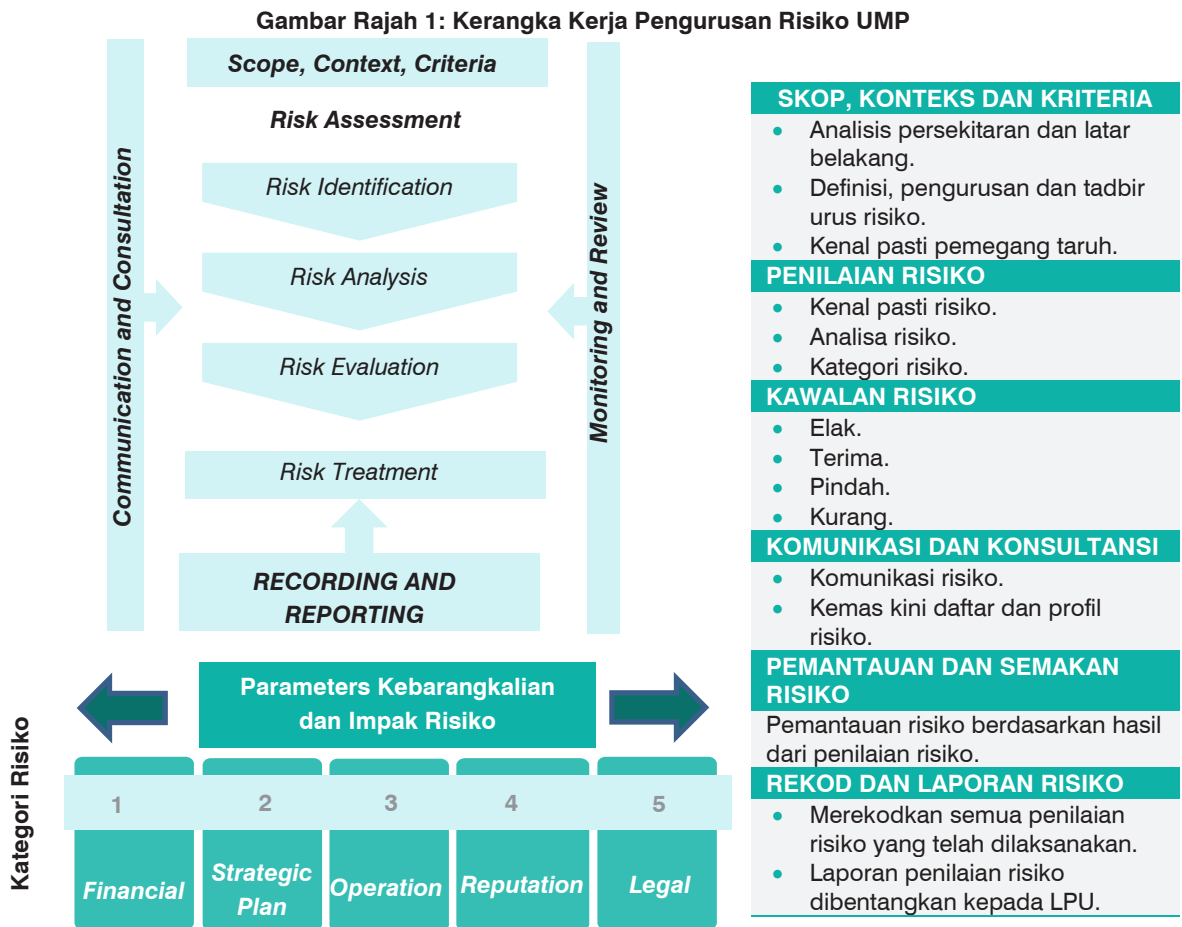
Gambar Rajah 1: Kerangka Kerja Pengurusan Risiko UMP

Scope, Context, Criteria

Risk Assessment

Risk Identification

Risk Analysis

Risk Evaluation

Risk Treatment

RECORDING AND REPORTING

Communication and Consultation

Monitoring and Review

Parameters Kebarangkalian dan Impak Risiko

Kategori Risiko

1 Financial
2 Strategic Plan
3 Operation
4 Reputation
5 Legal

SKOP, KONTEKS DAN KRITERIA
- Analisis persekitaran dan latar belakang.
- Definisi, pengurusan dan tadbir urus risiko.
- Kenal pasti pemegang taruh.

PENILAIAN RISIKO
- Kenal pasti risiko.
- Analisa risiko.
- Kategori risiko.

KAWALAN RISIKO
- Elak.
- Terima.
- Pindah.
- Kurang.

KOMUNIKASI DAN KONSULTANSI
- Komunikasi risiko.
- Kemas kini daftar dan profil risiko.

PEMANTAUAN DAN SEMAKAN RISIKO
Pemantauan risiko berdasarkan hasil dari penilaian risiko.

REKOD DAN LAPORAN RISIKO
- Merekodkan semua penilaian risiko yang telah dilaksanakan.
- Laporan penilaian risiko dibentangkan kepada LPU.